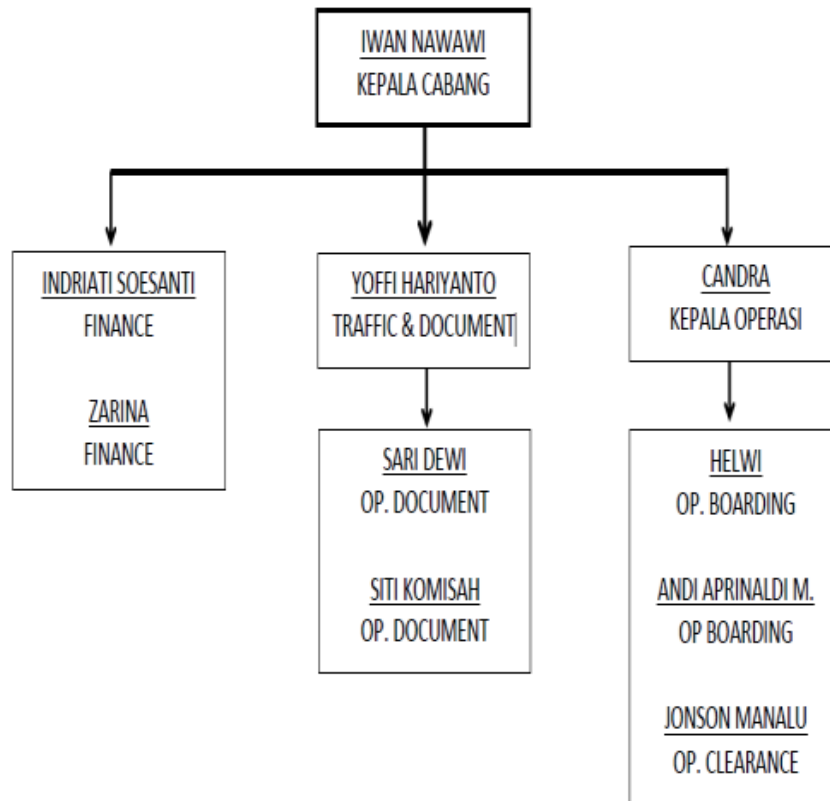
IWAN NAWAWI
KEPALA CABANG

INDRIATI SOESANTI
FINANCE

ZARINA
FINANCE

YOFFI HARIYANTO
TRAFFIC & DOCUMENT

SARI DEWI
OP. DOCUMENT

SITI KOMISAH
OP. DOCUMENT

CANDRA
KEPALA OPERASI

HELWI
OP. BOARDING

ANDI APRINALDI M.
OP BOARDING

JONSON MANALU
OP. CLEARANCE